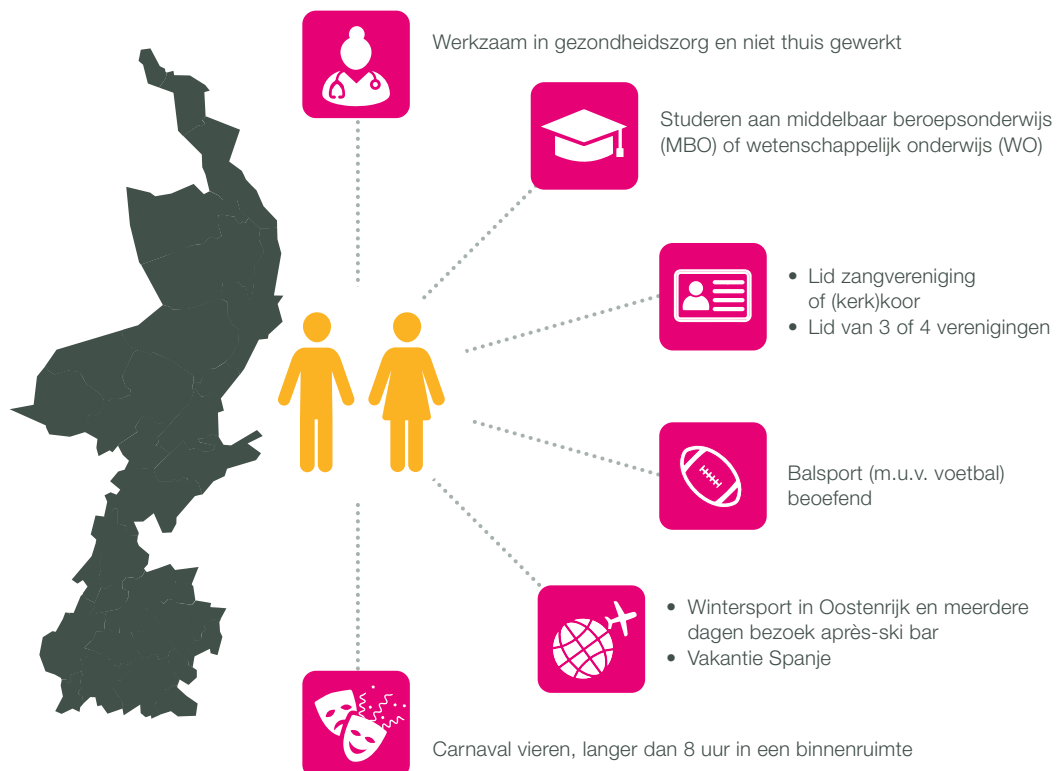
Werkzaam in gezondheidszorg en niet thuis gewerkt

Studeren aan middelbaar beroepsonderwijs (MBO) of wetenschappelijk onderwijs (WO)

• Lid zangvereniging of (kerk)koor
• Lid van 3 of 4 verenigingen

Balsport (m.u.v. voetbal) beoefend

• Wintersport in Oostenrijk en meerdere dagen bezoek après-ski bar
• Vakantie Spanje

Carnaval vieren, langer dan 8 uur in een binnenruimte